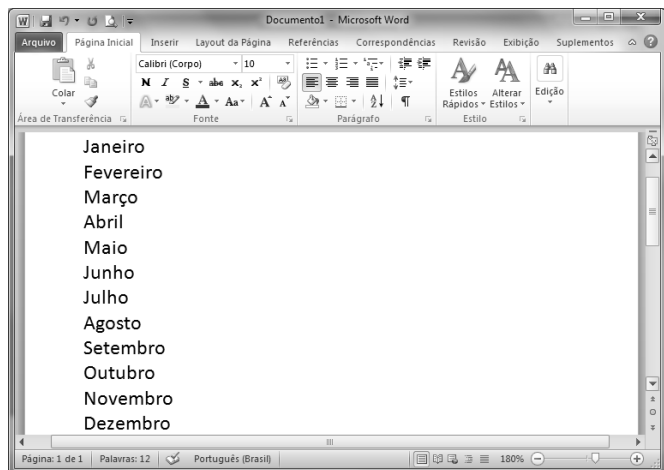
Documento1 - Microsoft Word

Arquivo Página Inicial Inserir Layout da Página Referências Correspondências Revisão Exibição Suplementos

Colar
Área de Transferência

Calibri (Corpo) 10
N I S abc $x_2$ $x^2$
Aa A A
Fonte

Parágrafo

Estilos Rápidos Alterar Estilos
Estilo

Edição

Janeiro
Fevereiro
Março
Abril
Maio
Junho
Julho
Agosto
Setembro
Outubro
Novembro
Dezembro

Página: 1 de 1 Palavras: 12 Português (Brasil) 180%